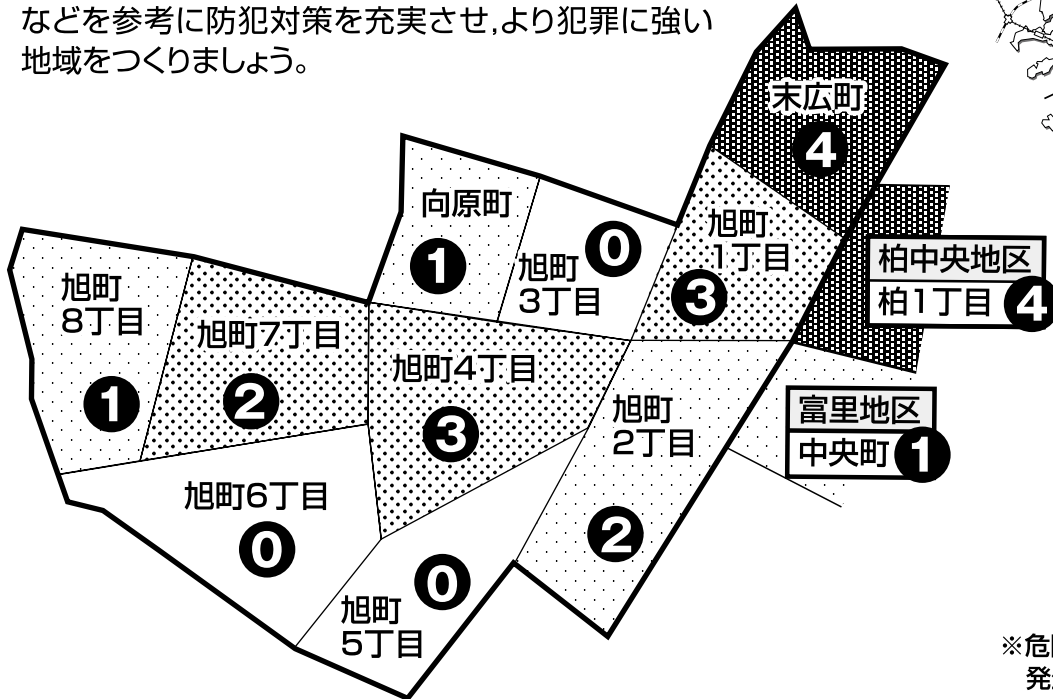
などを参考に防犯対策を充実させ,より犯罪に強い地域をつくりましょう。

末広町
4

向原町
1

旭町
3丁目
0

旭町
1丁目
3

柏中央地区
柏1丁目 4

旭町
8丁目
1

旭町7丁目
2

旭町4丁目
3

旭町
2丁目
2

富里地区
中央町 1

旭町6丁目
0

旭町
5丁目
0

※危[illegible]
発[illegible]